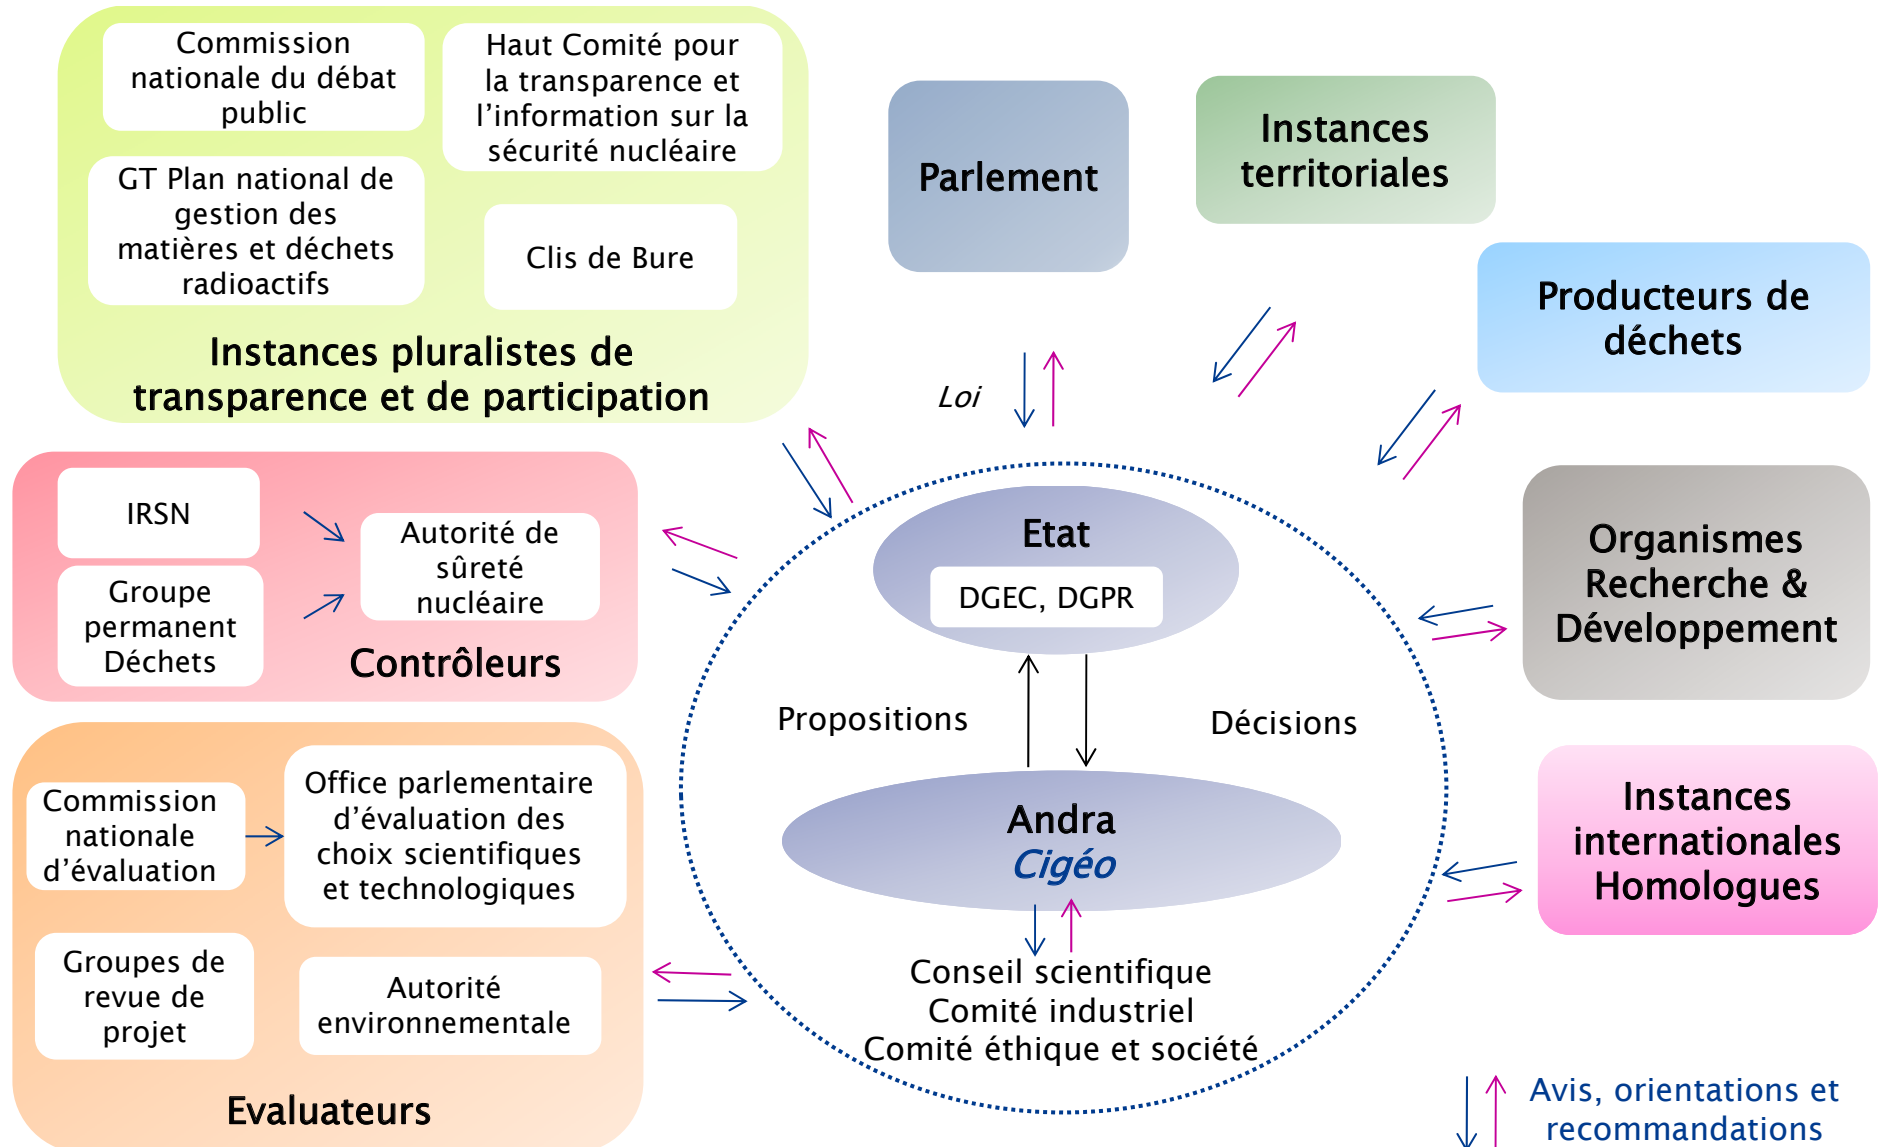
Commission nationale du débat public

Haut Comité pour la transparence et l’information sur la sécurité nucléaire

GT Plan national de gestion des matières et déchets radioactifs

Clis de Bure

Instances pluralistes de transparence et de participation

Parlement

Instances territoriales

Producteurs de déchets

Loi

IRSN

Groupe permanent Déchets

Autorité de sûreté nucléaire

Contrôleurs

Etat

DGEC, DGPR

Organismes Recherche & Développement

Propositions

Décisions

Commission nationale d’évaluation

Office parlementaire d’évaluation des choix scientifiques et technologiques

Andra

Cigéo

Instances internationales Homologues

Groupes de revue de projet

Autorité environnementale

Conseil scientifique
Comité industriel
Comité éthique et société

Evaluateurs

Avis, orientations et recommandations